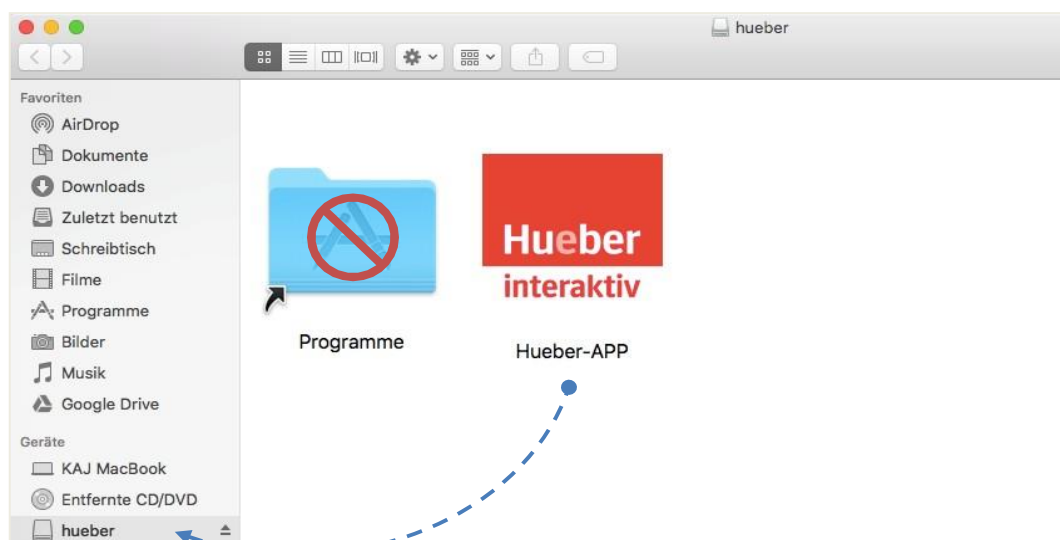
hueber

Favoriten
AirDrop
Dokumente
Downloads
Zuletzt benutzt
Schreibtisch
Filme
Programme
Bilder
Musik
Google Drive

Geräte
KAJ MacBook
Entfernte CD/DVD
hueber

Programme

Hueber
interaktiv

Hueber-APP